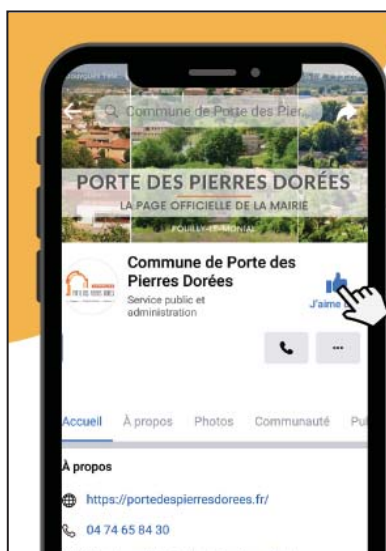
Commune de Porte des Pier...

PORTE DES PIERRES DORÉES

LA PAGE OFFICIELLE DE LA MAIRIE

POUILLY-LE-MONIAL

Commune de Porte des Pierres Dorées

Service public et administration

J'aime

Accueil À propos Photos Communauté Pu

À propos

https://portedespierresdorees.fr/

04 74 65 84 30